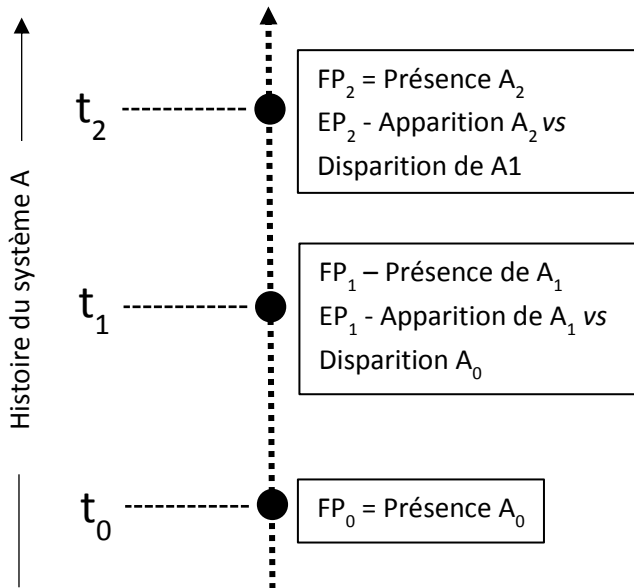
Histoire du système A

$t_2$

$FP_2$ = Présence $A_2$
$EP_2$ - Apparition $A_2$ *vs* Disparition de A1

$t_1$

$FP_1$ – Présence de $A_1$
$EP_1$ - Apparition de $A_1$ *vs* Disparition $A_0$

$t_0$

$FP_0$ = Présence $A_0$